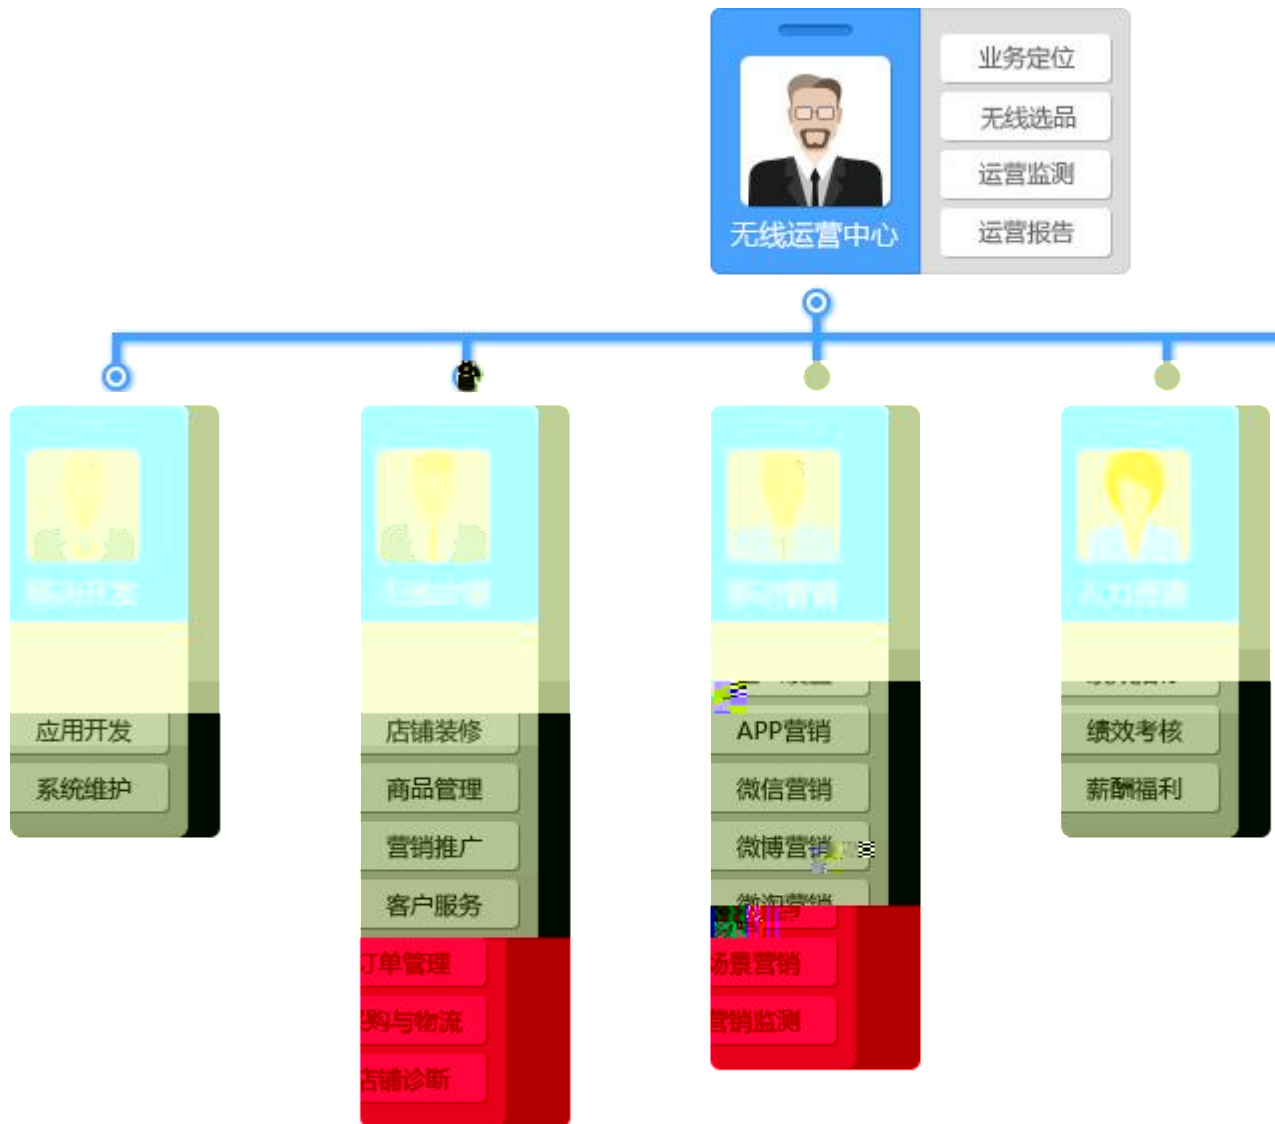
业务定位
无线选品
运营监测
运营报告
无线运营中心

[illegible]
应用开发
系统维护

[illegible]
店铺装修
商品管理
营销推广
客户服务
订单管理
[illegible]购与物流
店铺诊断

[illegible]
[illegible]
APP营销
微信营销
微博营销
微淘营销
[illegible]景营销
营销监测

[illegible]
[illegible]
绩效考核
薪酬福利